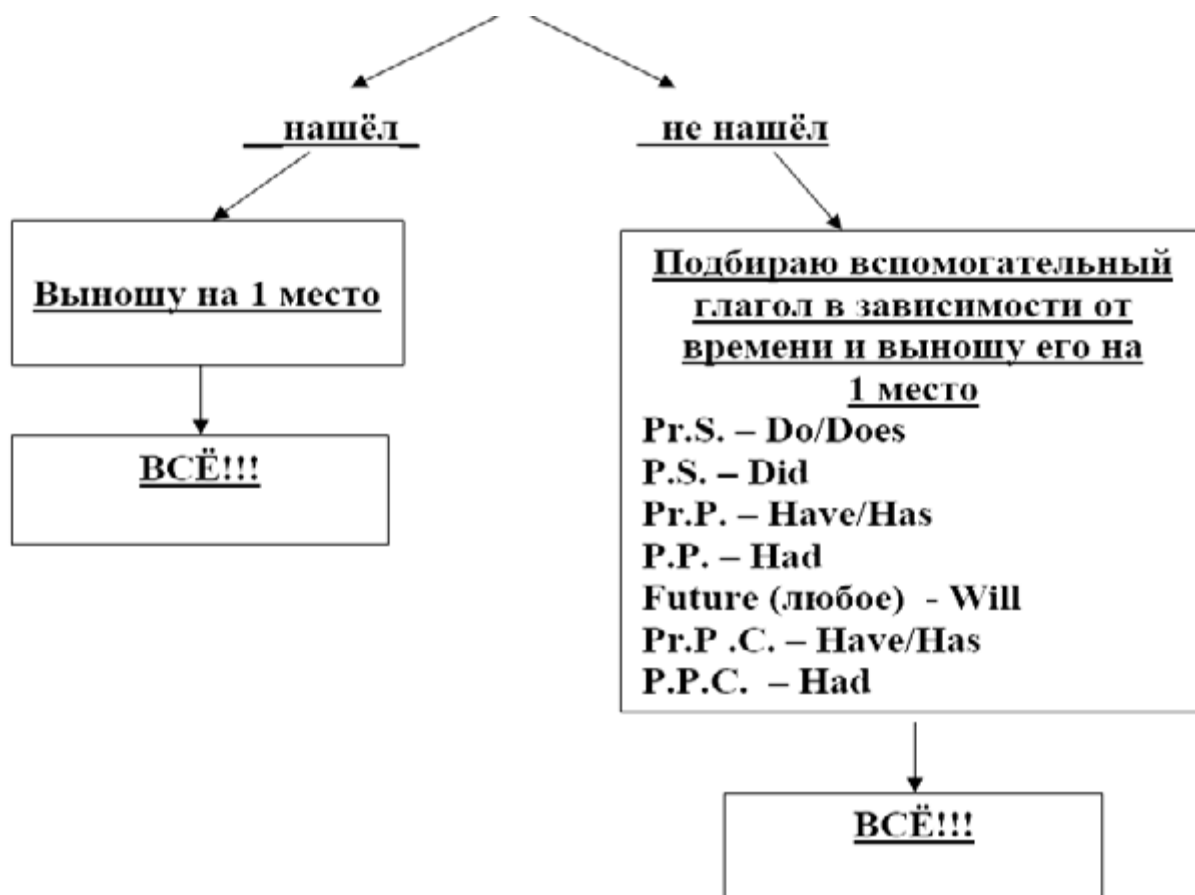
нашёл

не нашёл

Выношу на 1 место

ВСЁ!!!

Подбираю вспомогательный глагол в зависимости от времени и выношу его на 1 место
Pr.S. – Do/Does
P.S. – Did
Pr.P. – Have/Has
P.P. – Had
Future (любое) - Will
Pr.P .C. – Have/Has
P.P.C. – Had

ВСЁ!!!